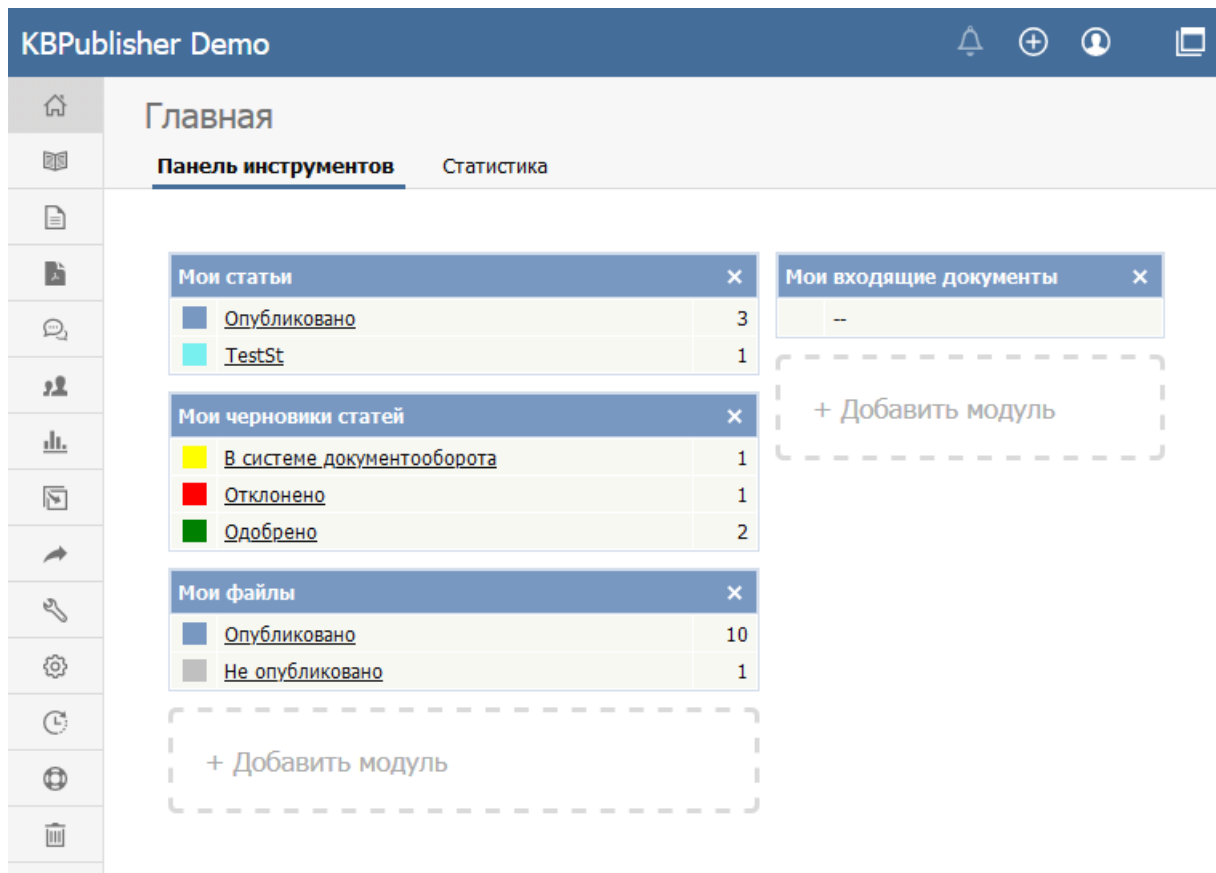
KBPublisher Demo

Главная

Панель инструментов
Статистика

| Мои статьи | × |
|---|---|
| Опубликовано | 3 |
| TestSt | 1 |

| Мои черновики статей | × |
|---|---|
| В системе документооборота | 1 |
| Отклонено | 1 |
| Одобрено | 2 |

| Мои файлы | × |
|---|---|
| Опубликовано | 10 |
| Не опубликовано | 1 |

+ Добавить модуль

| Мои входящие документы | × |
|---|---|
| -- | |

+ Добавить модуль